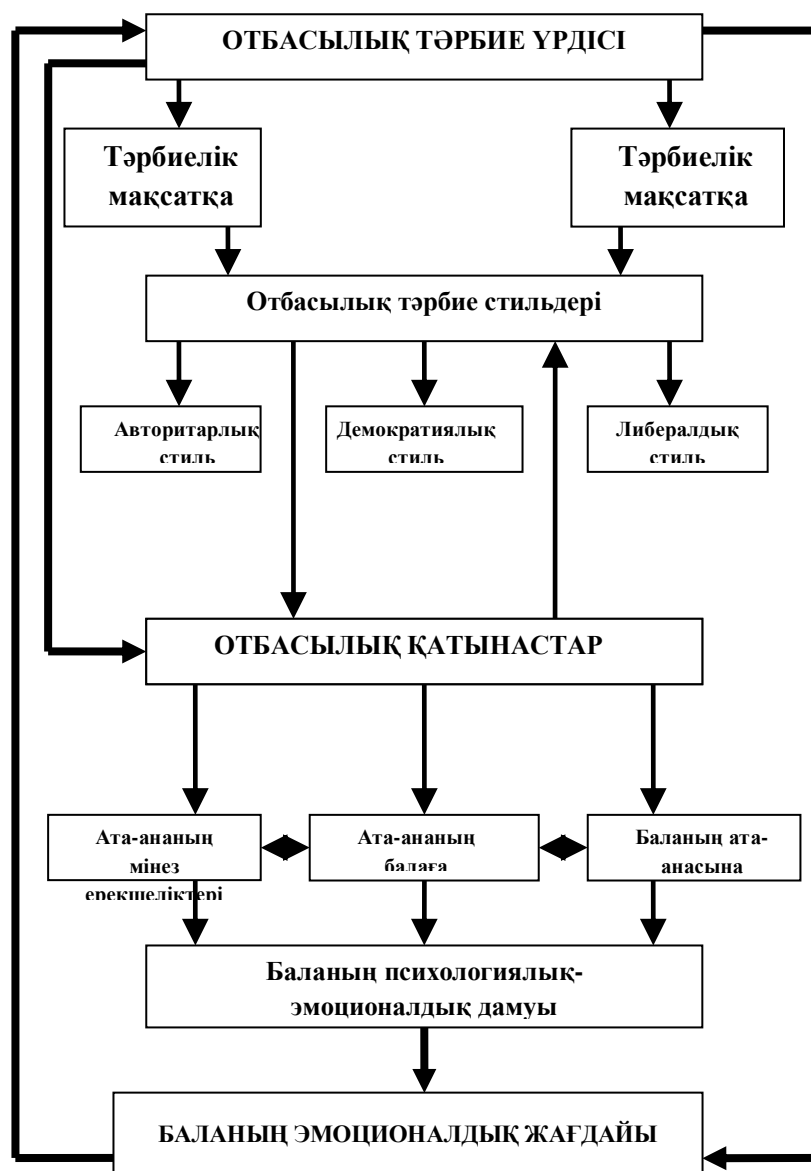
ОТБАСЫЛЫҚ ТӘРБИЕ ҮРДІСІ

Тәрбиелік мақсатқа

Тәрбиелік мақсатқа

Отбасылық тәрбие стильдері

Авторитарлық стиль

Демократиялық стиль

Либералдық стиль

ОТБАСЫЛЫҚ ҚАТЫНАСТАР

Ата-ананың мінез ерекшеліктері

Ата-ананың балаға

Баланың ата-анасына

Баланың психологиялық-эмоционалдық дамуы

БАЛАНЫҢ ЭМОЦИОНАЛДЫҚ ЖАҒДАЙЫ